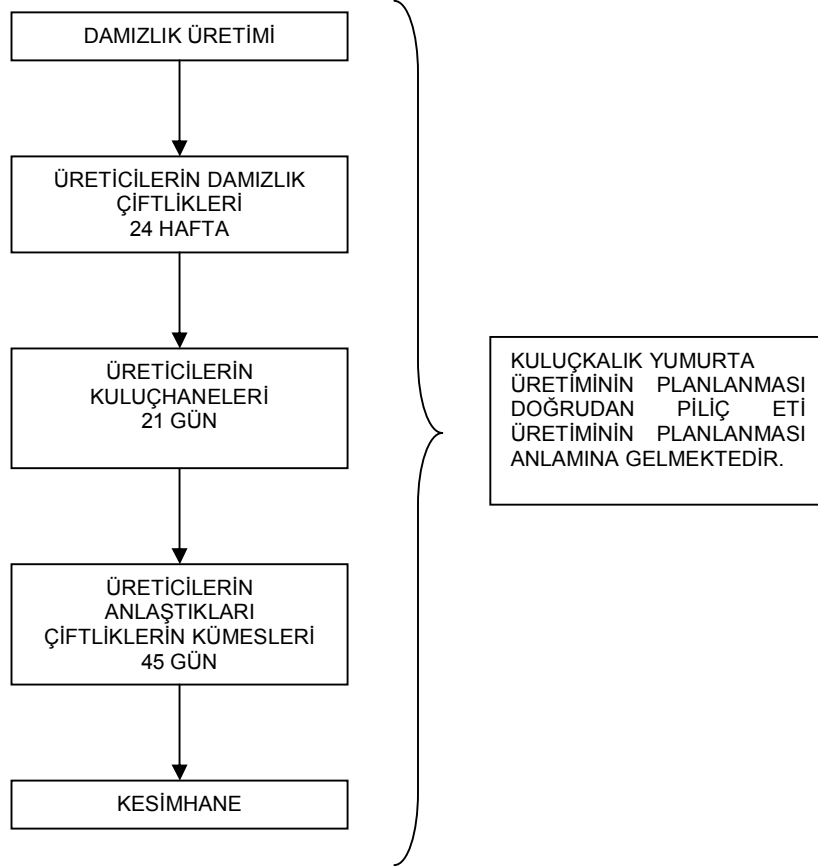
DAMIZLIK ÜRETİMİ

ÜRETİCİLERİN DAMIZLIK ÇİFTLİKLERİ
24 HAFTA

ÜRETİCİLERİN KULUÇHANELERİ
21 GÜN

ÜRETİCİLERİN ANLAŞTIKLARI ÇİFTLİKLERİN KÜMESLERİ
45 GÜN

KESİMHANE

KULUÇKALIK YUMURTA ÜRETİMİNİN PLANLANMASI DOĞRUDAN PİLİÇ ETİ ÜRETİMİNİN PLANLANMASI ANLAMINA GELMEKTEDİR.